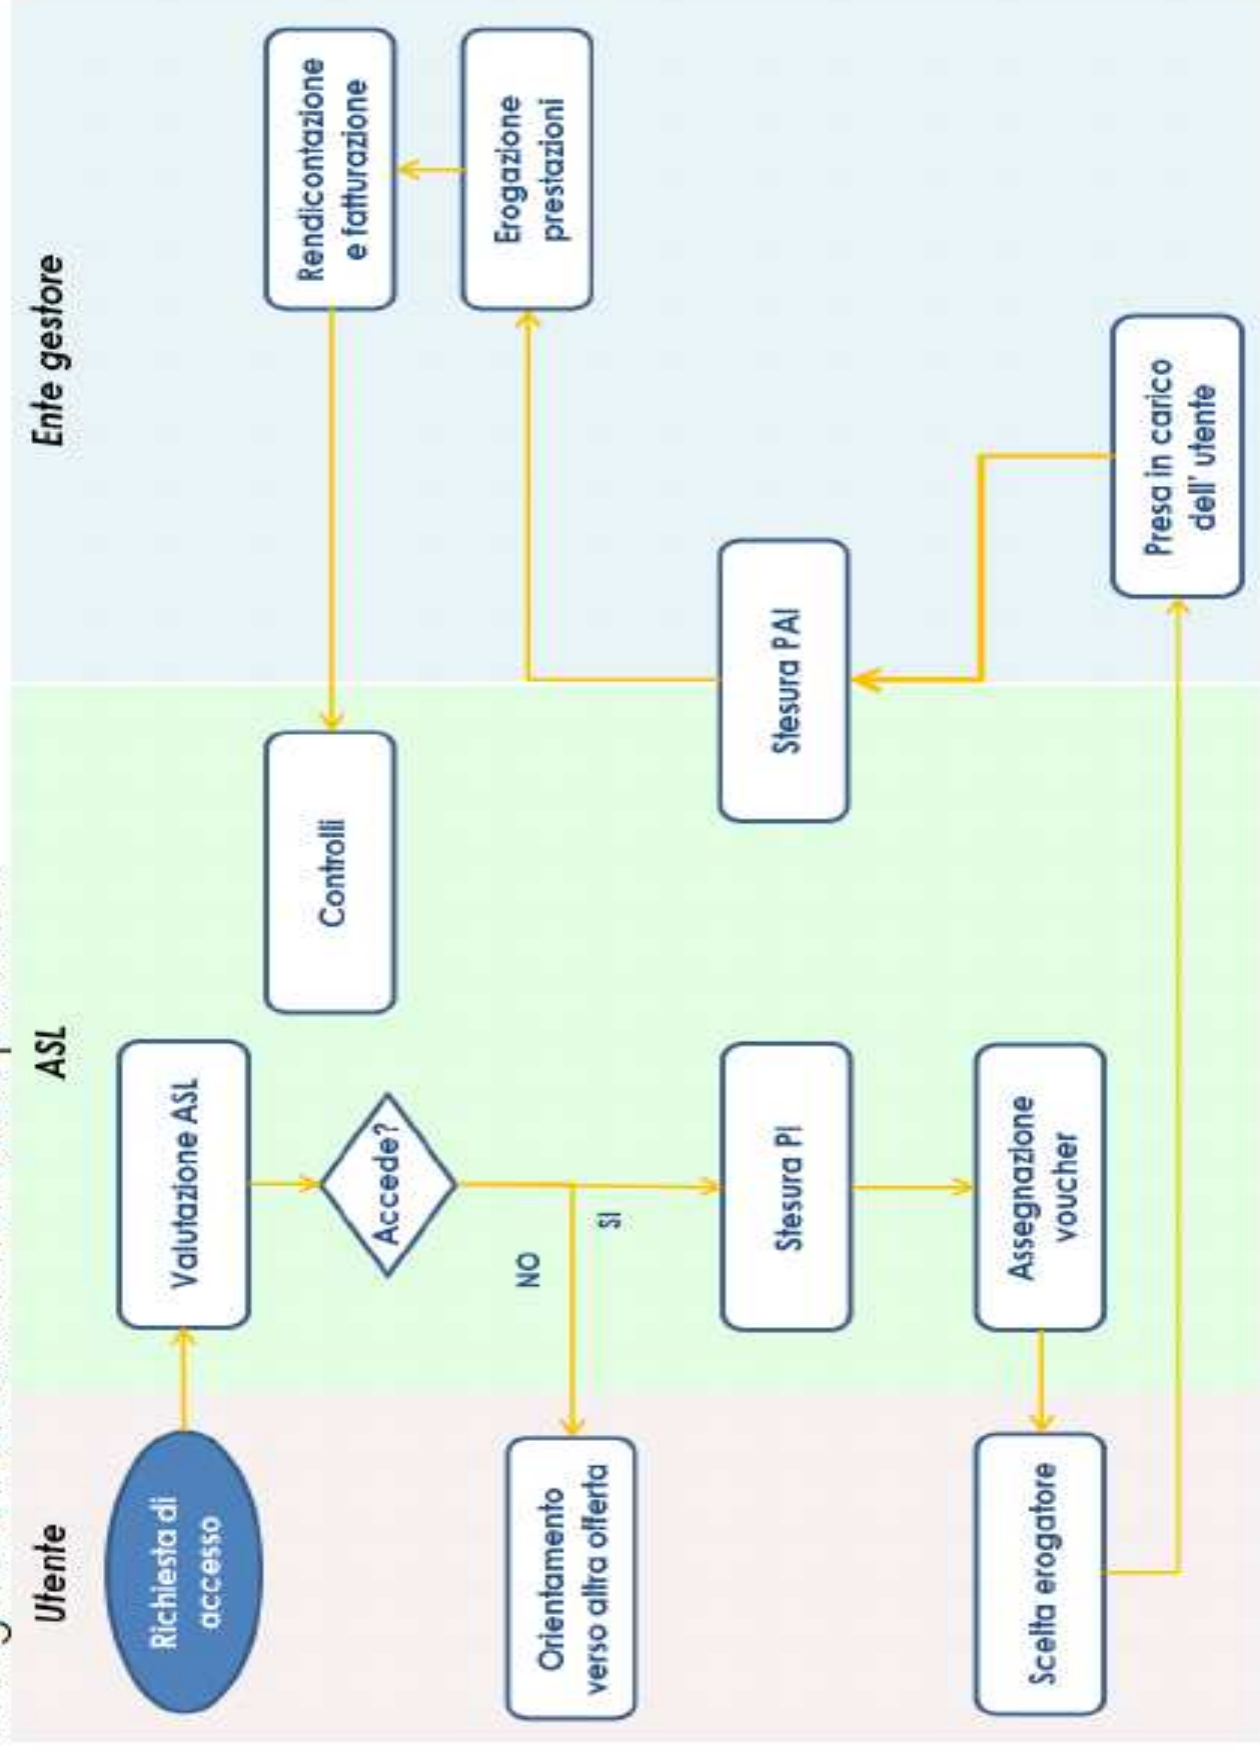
Utente

ASL

Ente gestore

Richiesta di accesso

Valutazione ASL

Accede?

NO

SI

Orientamento verso altra offerta

Stesura PI

Assegnazione voucher

Scelta erogatore

Controlli

Stesura PAI

Presa in carico dell' utente

Erogazione prestazioni

Rendicontazione e fatturazione